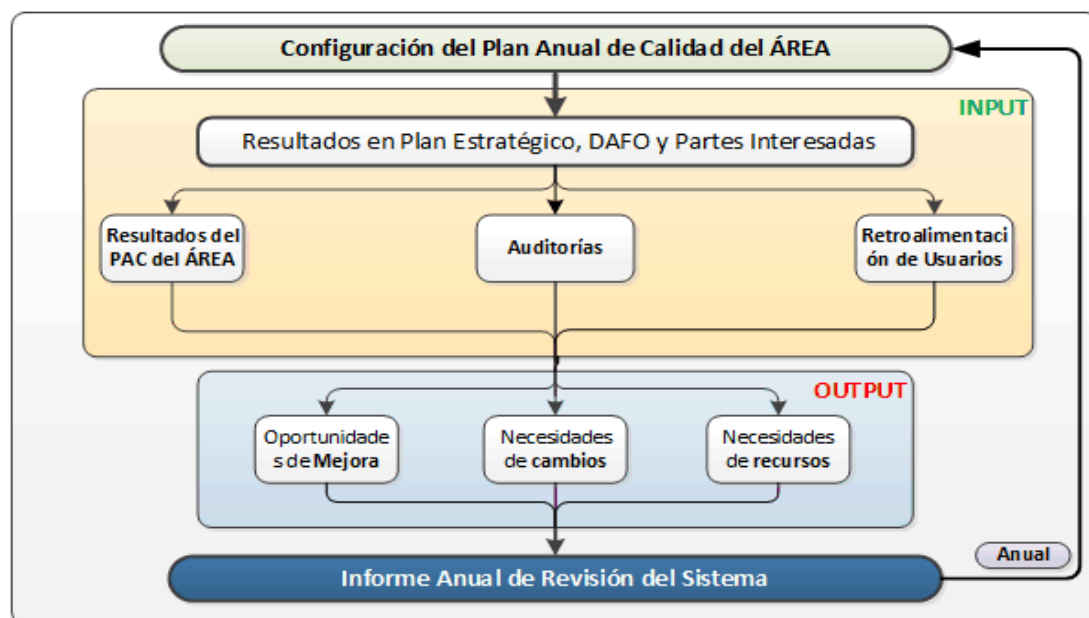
Configuración del Plan Anual de Calidad del ÁREA

INPUT

Resultados en Plan Estratégico, DAFO y Partes Interesadas

Resultados del PAC del ÁREA

Auditorías

Retroalimentación de Usuarios

OUTPUT

Oportunidades de Mejora

Necesidades de cambios

Necesidades de recursos

Anual

Informe Anual de Revisión del Sistema